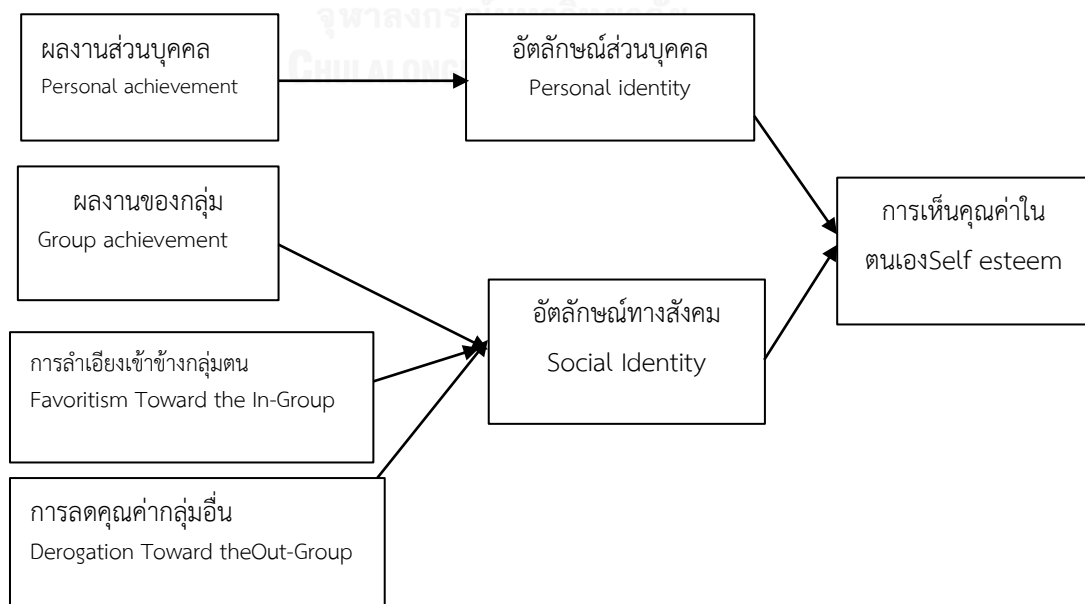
ผลงานส่วนบุคคล
Personal achievement

อัตลักษณ์ส่วนบุคคล
Personal identity

ผลงานของกลุ่ม
Group achievement

การเห็นคุณค่าใน ตนเองSelf esteem

อัตลักษณ์ทางสังคม
Social Identity

การลำเอียงเข้าข้างกลุ่มตน
Favoritism Toward the In-Group

การลดคุณค่ากลุ่มอื่น
Derogation Toward theOut-Group